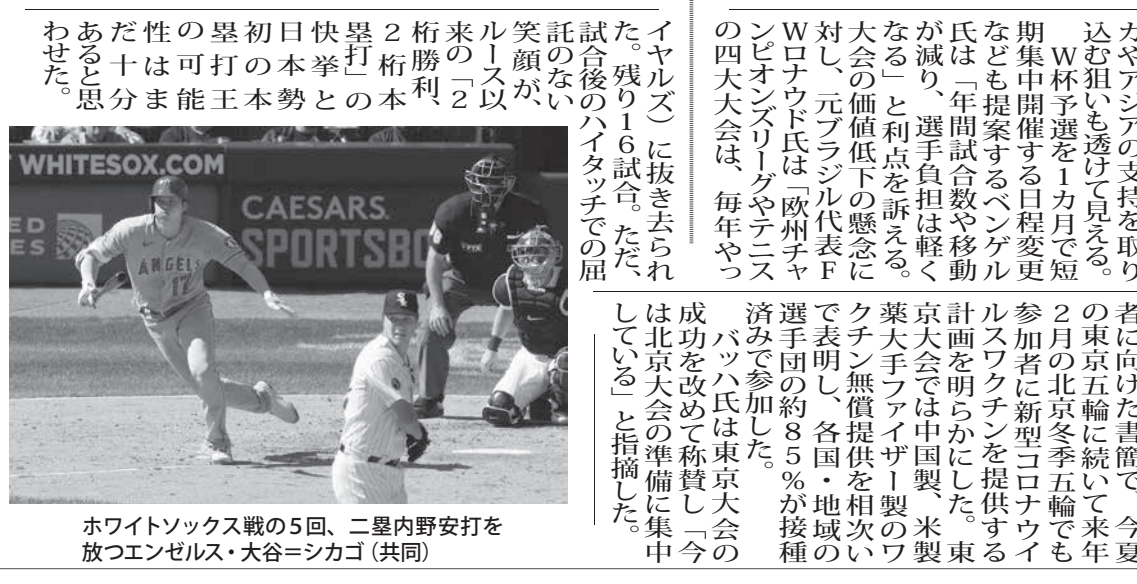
カやアジアの支持を取り込む狙いも透けて見える。

W杯予選を1カ月で短期集中開催する日程変更なども提案するベンゲル氏は「年間試合数や移動が減り、選手負担は軽くなる」と利点を訴える。大会の価値低下の懸念に対し、元ブラジル代表FWロナウド氏は「欧州チャンピオンズリーグやテニスの四大大会は、毎年やっ

者に向けた書簡で今夏の東京五輪に続いて来年2月の北京冬季五輪でも参加者に新型コロナウイルスワクチンを提供する計画を明らかにした。東京大会では中国製、米製薬大手ファイザー製のワクチン無償提供を相次いで表明し、各国・地域の選手団の約85%が接種済みで参加した。

バッハ氏は東京大会の成功を改めて称賛し「今は北京大会の準備に集中している」と指摘した。

イヤルズ）に抜き去られた。残り16試合。ただ、試合後のハイタッチでの屈託のない笑顔が、ルース以来の「2桁勝利、2桁本塁打」の快挙へ本日勢を本能可打の初王墨性はまだ十分あると思わせた。

WHITESOX.COM
CAESARS SPORTSBO
ANGELS 17

ホワイトソックス戦の5回、二塁内野安打を放つエンゼルス・大谷＝シカゴ（共同）